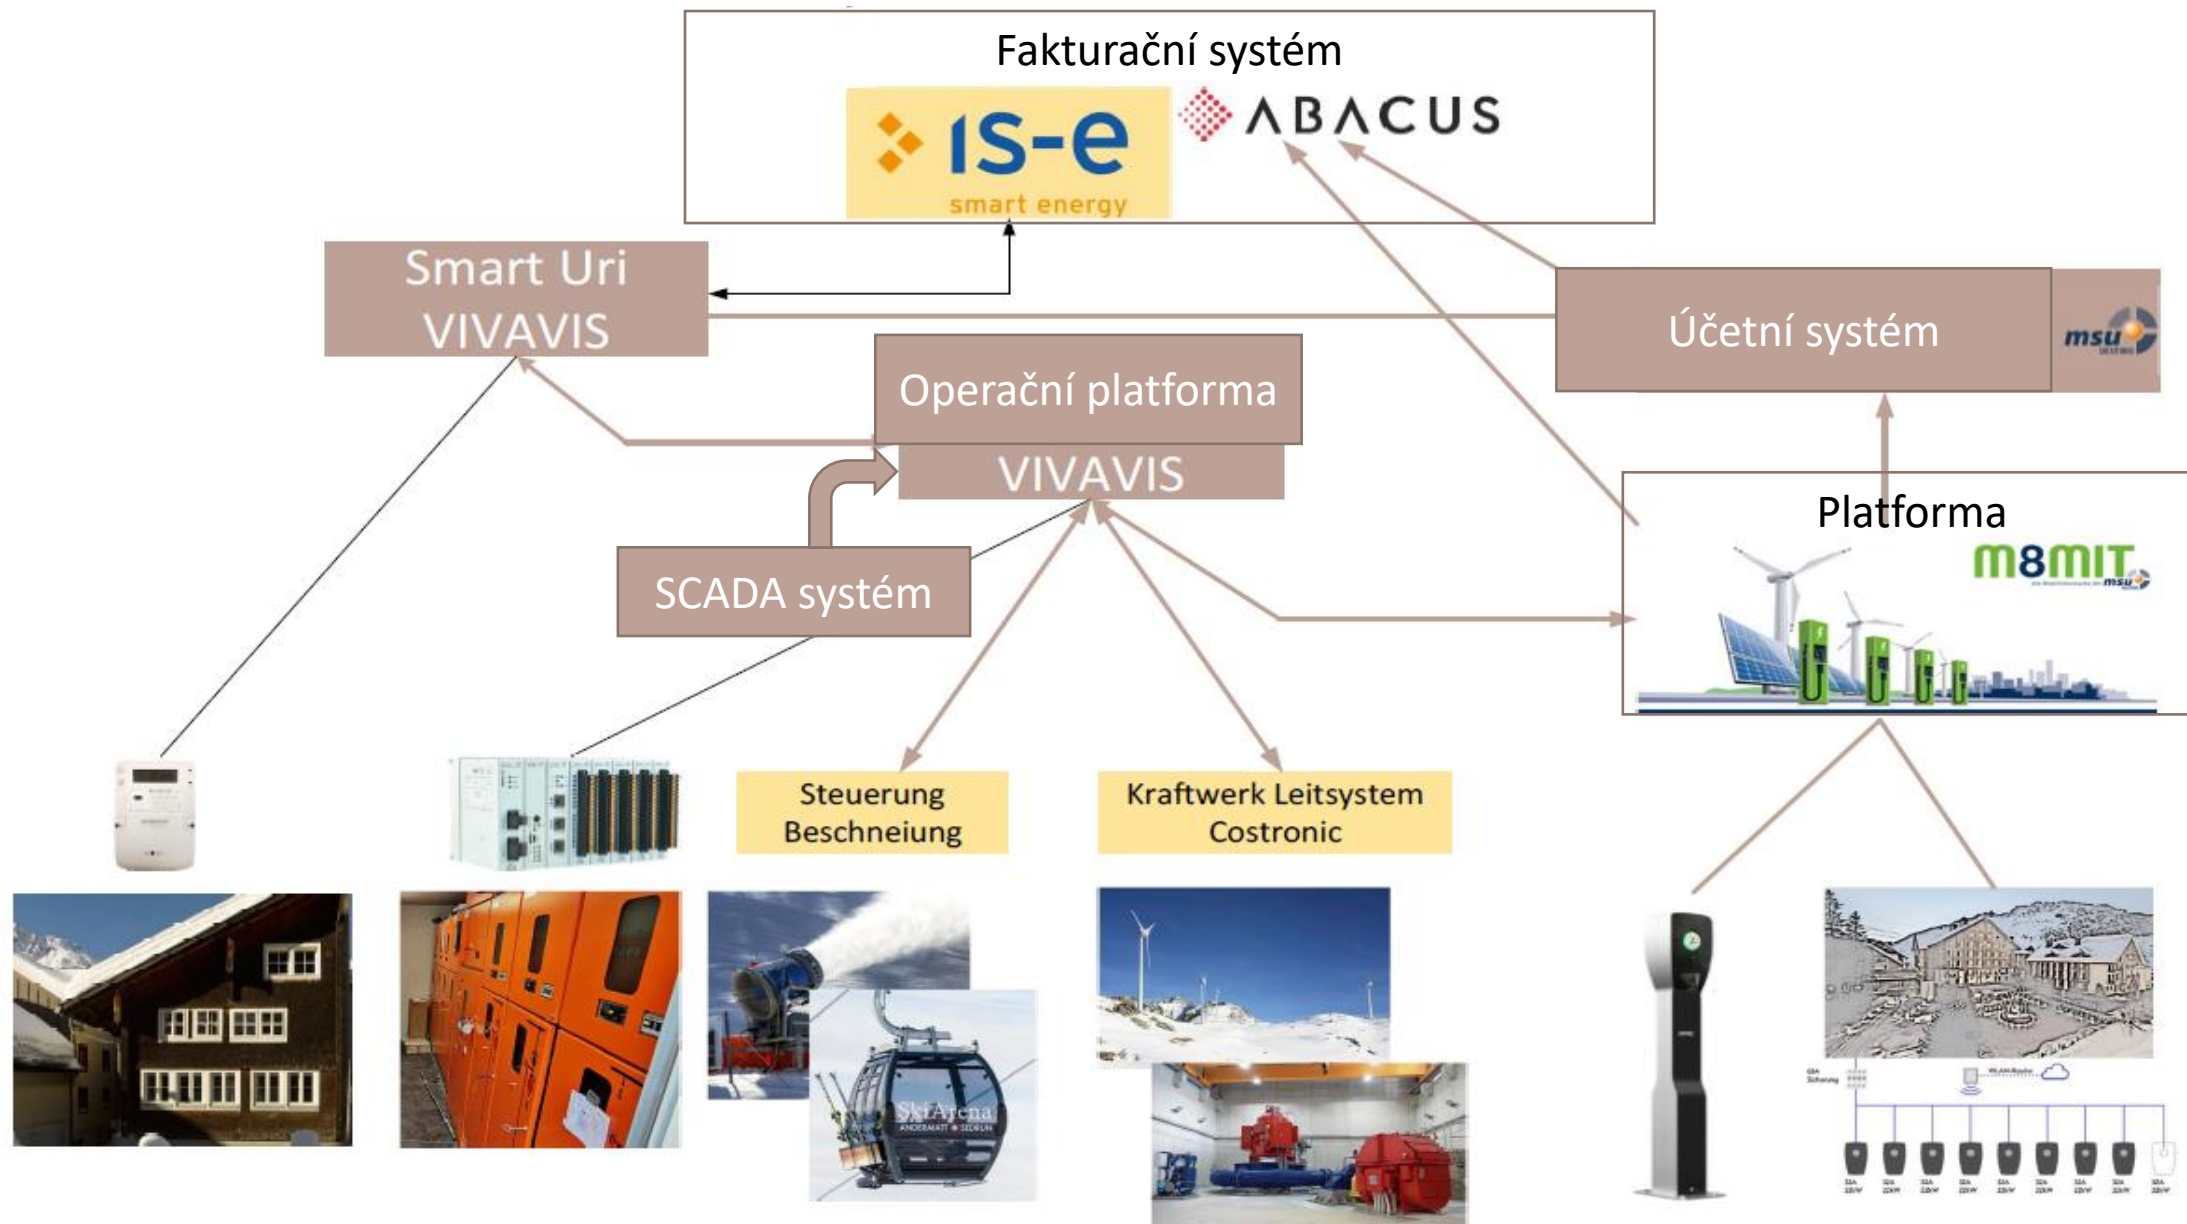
Fakturační systém

IS-e
smart energy

ABACUS

Smart Uri
VIVAVIS

Účetní systém

msu

Operační platforma
VIVAVIS

SCADA systém

Platforma

m8mit

Steuerung
Beschneiung

Kraftwerk Leitsystem
Costronic

SkiArena
ANDERMATT SEDRUN